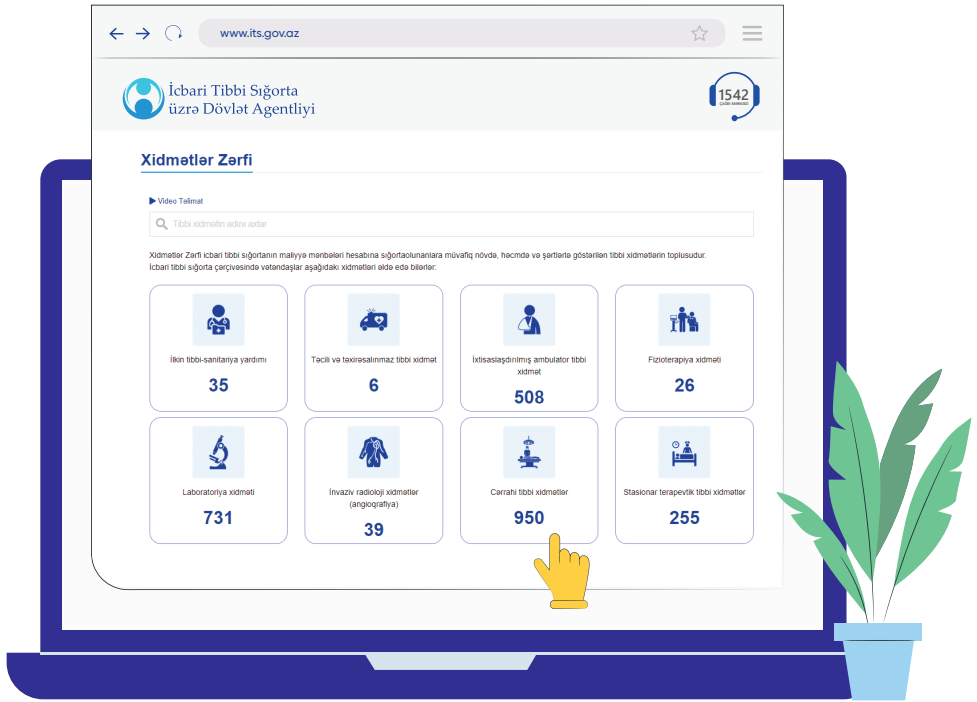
www.its.gov.az

İcbari Tibbi Sığorta üzrə Dövlət Agentliyi

1542 ÇAĞRI MƏRKƏZİ

Xidmətlər Zərfi

Video Təlimat

Tibbi xidmətin adını axtar

Xidmətlər Zərfi icbari tibbi sığortanın maliyyə mənbələri hesabına sığortaolunanlara müvafiq növdə, həcmdə və şərtlərlə göstərilən tibbi xidmətlərin toplusudur. İcbari tibbi sığorta çərçivəsində vətəndaşlar aşağıdakı xidmətləri əldə edə bilərlər:

| İlkin tibbi-sanitariya yardımı 35 | Təcili və təxirəsalınmaz tibbi xidmət 6 | İxtisaslaşdırılmış ambulator tibbi xidmət 508 | Fizioterapiya xidməti 26 |
|---|---|---|---|
| Laboratoriya xidməti 731 | İnvaziv radioloji xidmətlər (angioqrafiya) 39 | Cərrahi tibbi xidmətlər 950 | Stasionar terapevtik tibbi xidmətlər 255 |